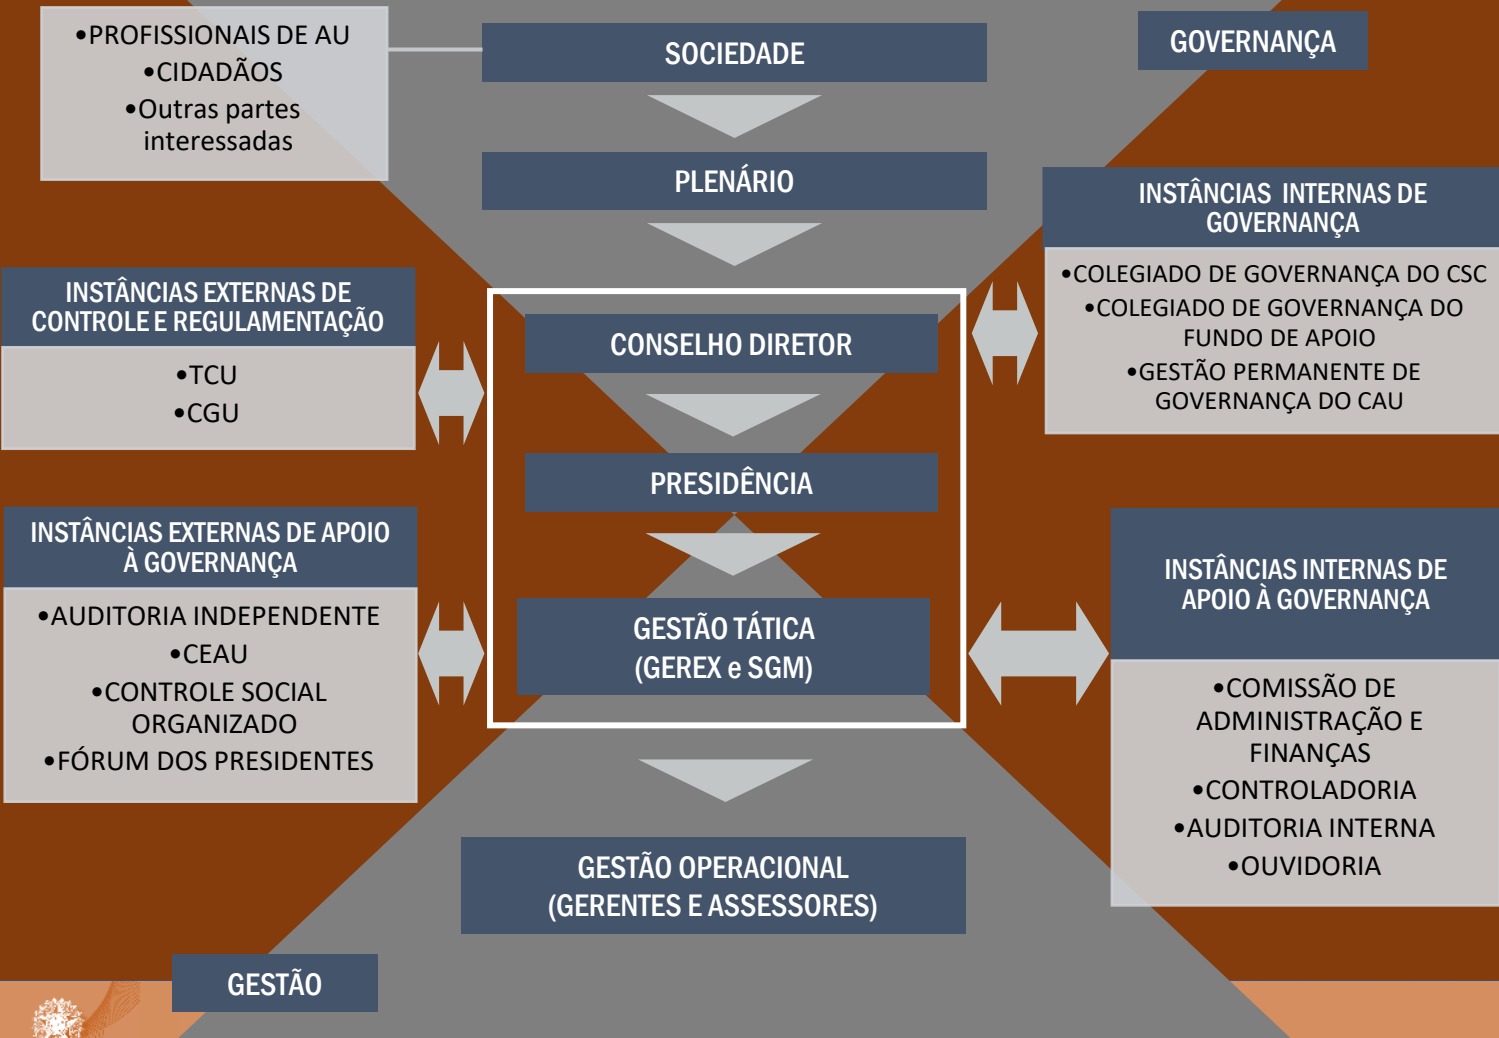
•PROFISSIONAIS DE AU
•CIDADÃOS
•Outras partes interessadas

SOCIEDADE

GOVERNANÇA

PLENÁRIO

INSTÂNCIAS INTERNAS DE GOVERNANÇA

•COLEGIADO DE GOVERNANÇA DO CSC
•COLEGIADO DE GOVERNANÇA DO FUNDO DE APOIO
•GESTÃO PERMANENTE DE GOVERNANÇA DO CAU

INSTÂNCIAS EXTERNAS DE CONTROLE E REGULAMENTAÇÃO

•TCU
•CGU

CONSELHO DIRETOR

PRESIDÊNCIA

GESTÃO TÁTICA (GEREX e SGM)

INSTÂNCIAS EXTERNAS DE APOIO À GOVERNANÇA

•AUDITORIA INDEPENDENTE
•CEAU
•CONTROLE SOCIAL ORGANIZADO
•FÓRUM DOS PRESIDENTES

INSTÂNCIAS INTERNAS DE APOIO À GOVERNANÇA

•COMISSÃO DE ADMINISTRAÇÃO E FINANÇAS
•CONTROLADORIA
•AUDITORIA INTERNA
•OUVIDORIA

GESTÃO OPERACIONAL (GERENTES E ASSESSORES)

GESTÃO